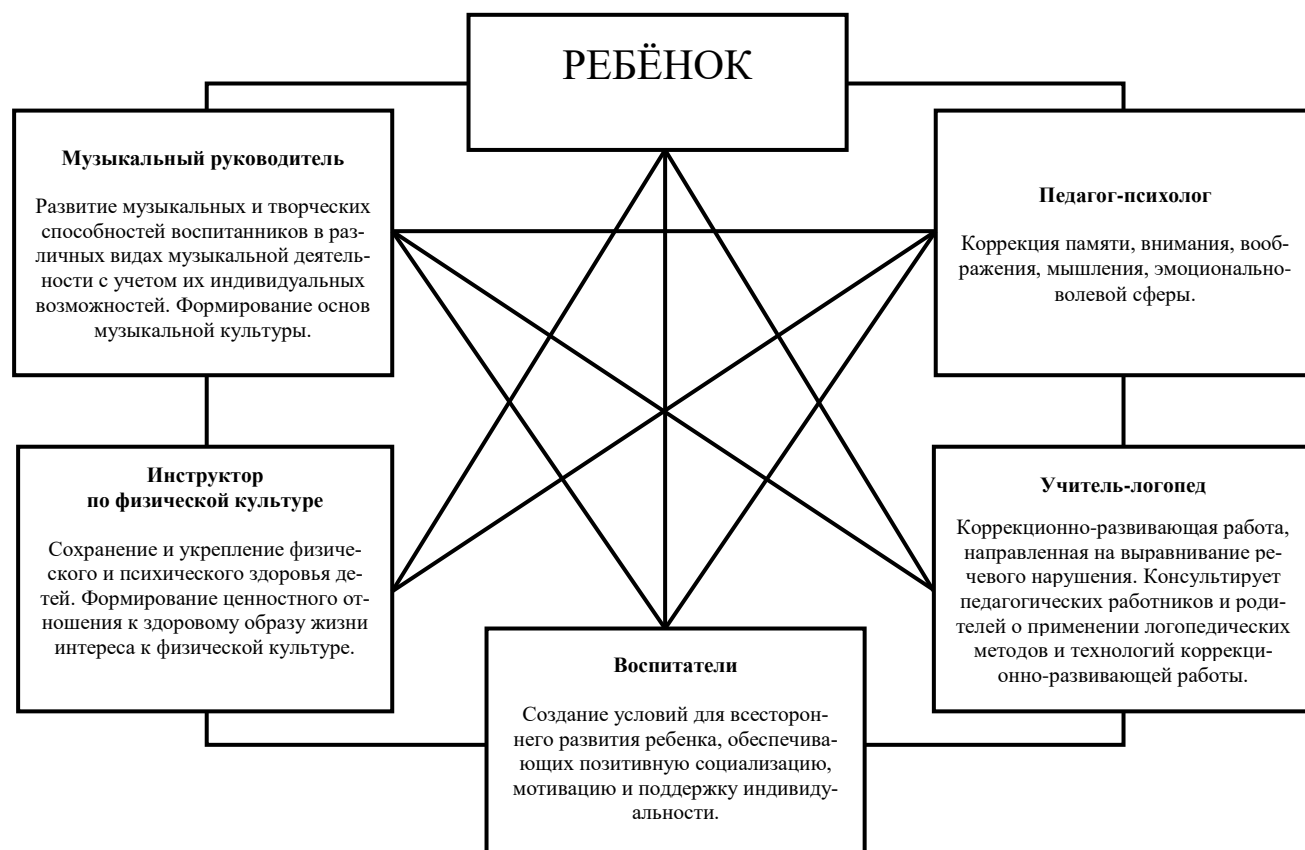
РЕБЁНОК

**Музыкальный руководитель**

Развитие музыкальных и творческих способностей воспитанников в различных видах музыкальной деятельности с учетом их индивидуальных возможностей. Формирование основ музыкальной культуры.

**Педагог-психолог**

Коррекция памяти, внимания, воображения, мышления, эмоционально-волевой сферы.

**Инструктор по физической культуре**

Сохранение и укрепление физического и психического здоровья детей. Формирование ценностного отношения к здоровому образу жизни интереса к физической культуре.

**Учитель-логопед**

Коррекционно-развивающая работа, направленная на выравнивание речевого нарушения. Консультирует педагогических работников и родителей о применении логопедических методов и технологий коррекционно-развивающей работы.

**Воспитатели**

Создание условий для всестороннего развития ребенка, обеспечивающих позитивную социализацию, мотивацию и поддержку индивидуальности.